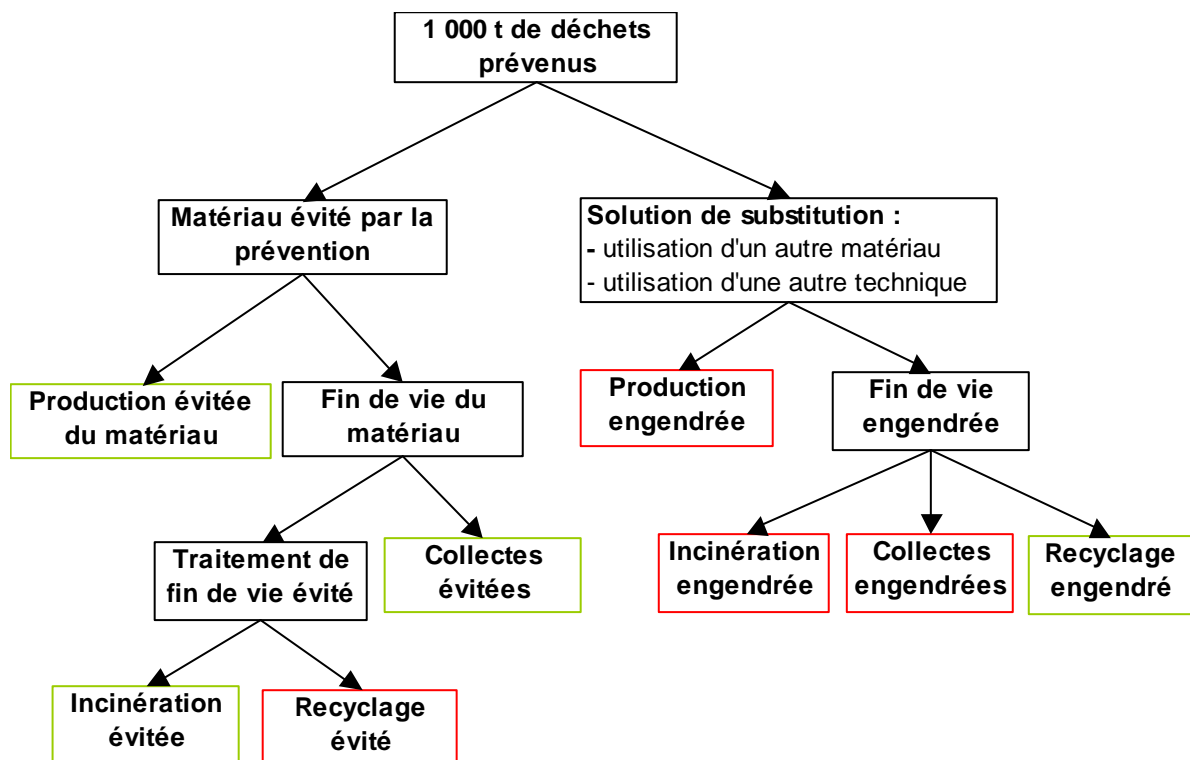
1 000 t de déchets prévenus

Matériau évité par la prévention

Solution de substitution :
- utilisation d'un autre matériau
- utilisation d'une autre technique

Production évitée du matériau

Fin de vie du matériau

Production engendrée

Fin de vie engendrée

Traitement de fin de vie évité

Collectes évitées

Incinération engendrée

Collectes engendrées

Recyclage engendré

Incinération évitée

Recyclage évité